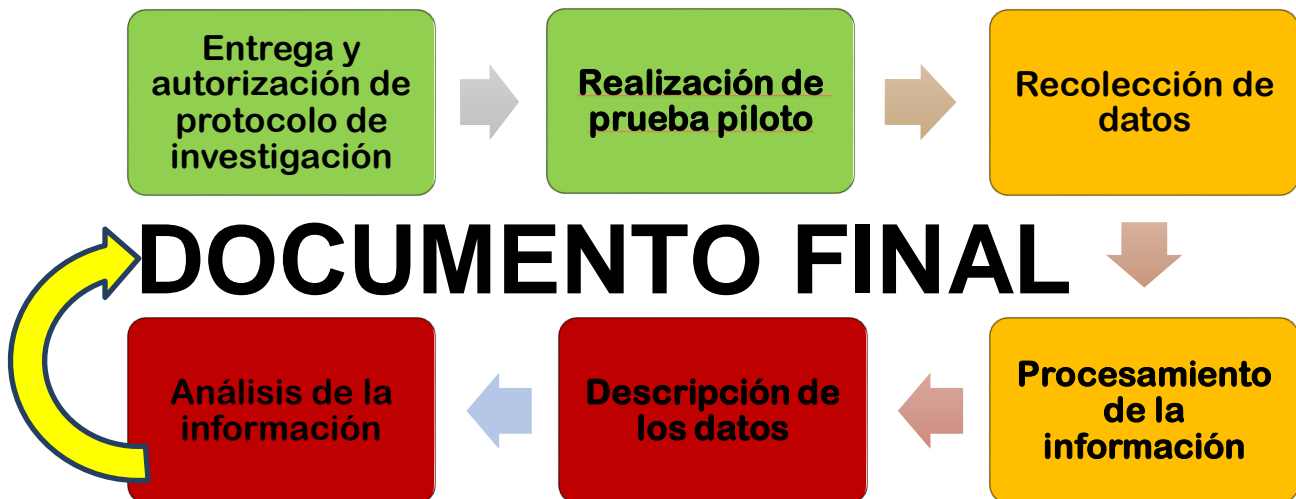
Entrega y autorización de protocolo de investigación

Realización de prueba piloto

Recolección de datos

DOCUMENTO FINAL

Análisis de la información

Descripción de los datos

Procesamiento de la información